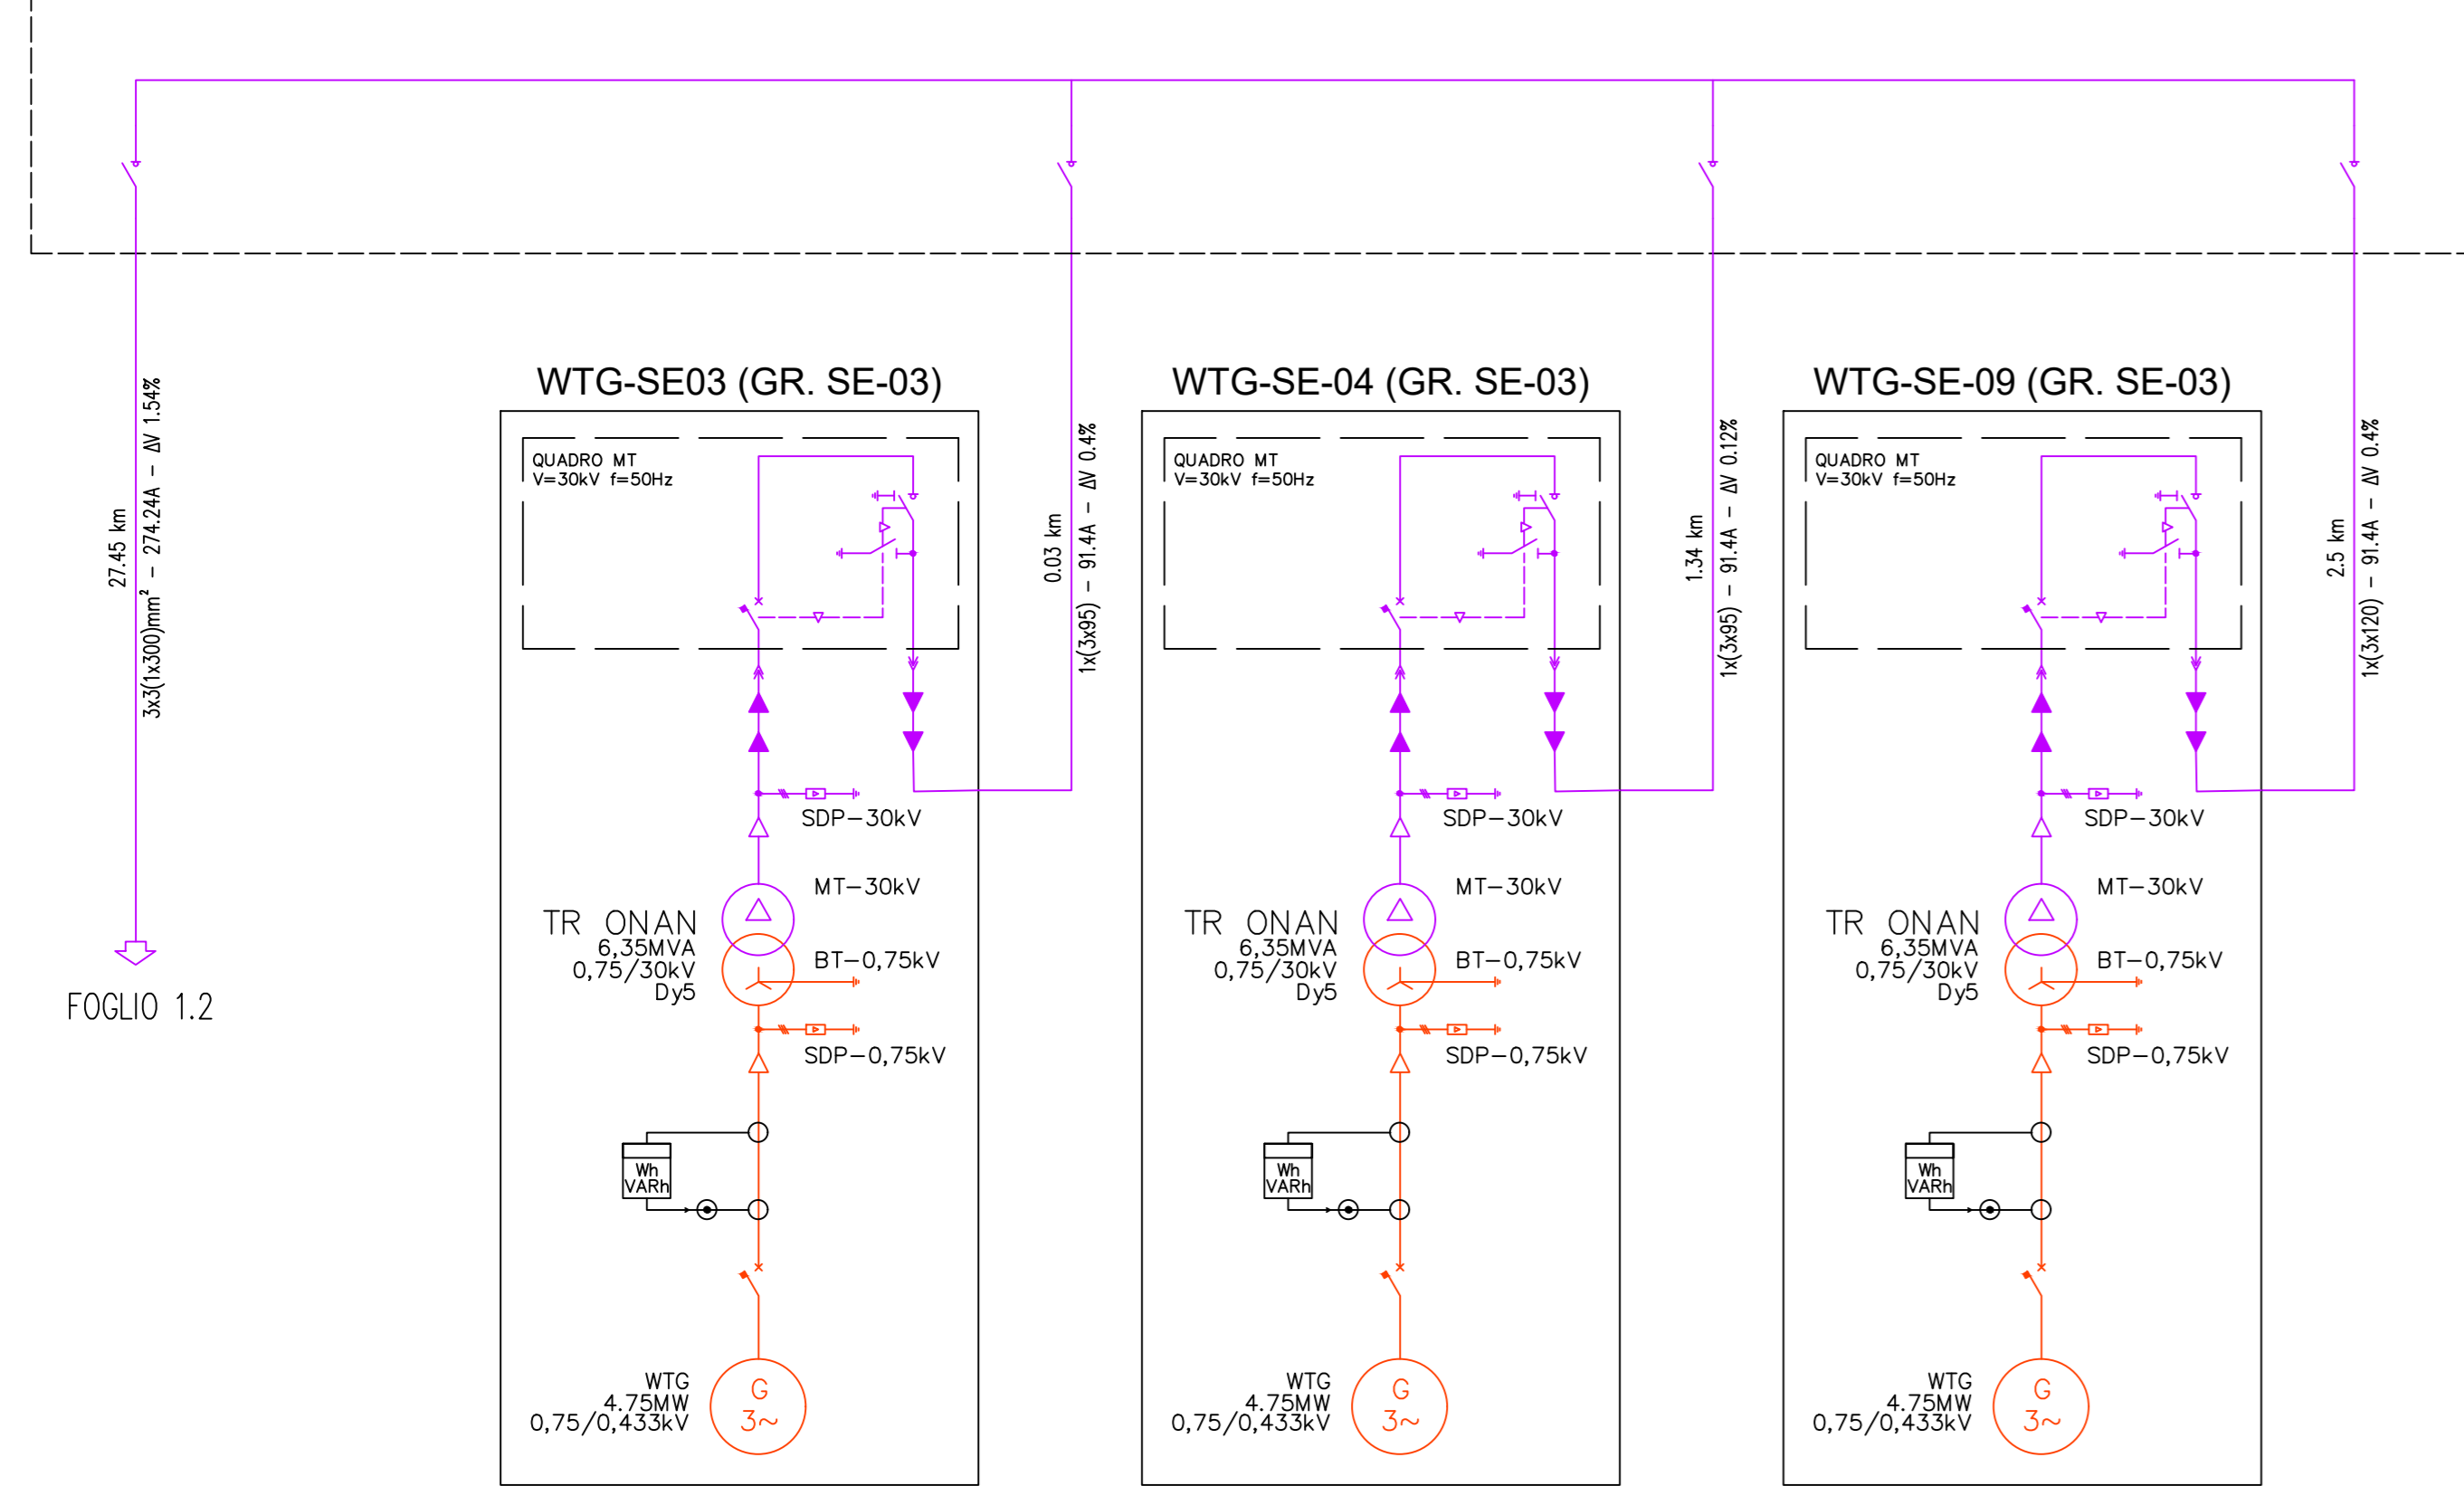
27.45 km
3x3(1x300)mm² – 274.24A – ΔV 1.54%

FOGLIO 1.2

WTG-SE03 (GR. SE-03)

QUADRO MT
V=30kV f=50Hz

0.03 km
1x(3x95) – 91.4A – ΔV 0.4%

SDP–30kV
MT–30kV
TR ONAN
6,35MVA
0,75/30kV
Dy5
BT–0,75kV
SDP–0,75kV
Wh
VARh
WTG
4.75MW
0,75/0,433kV
G
3~

WTG-SE-04 (GR. SE-03)

QUADRO MT
V=30kV f=50Hz

1.34 km
1x(3x95) – 91.4A – ΔV 0.12%

SDP–30kV
MT–30kV
TR ONAN
6,35MVA
0,75/30kV
Dy5
BT–0,75kV
SDP–0,75kV
Wh
VARh
WTG
4.75MW
0,75/0,433kV
G
3~

WTG-SE-09 (GR. SE-03)

QUADRO MT
V=30kV f=50Hz

2.5 km
1x(3x120) – 91.4A – ΔV 0.4%

SDP–30kV
MT–30kV
TR ONAN
6,35MVA
0,75/30kV
Dy5
BT–0,75kV
SDP–0,75kV
Wh
VARh
WTG
4.75MW
0,75/0,433kV
G
3~